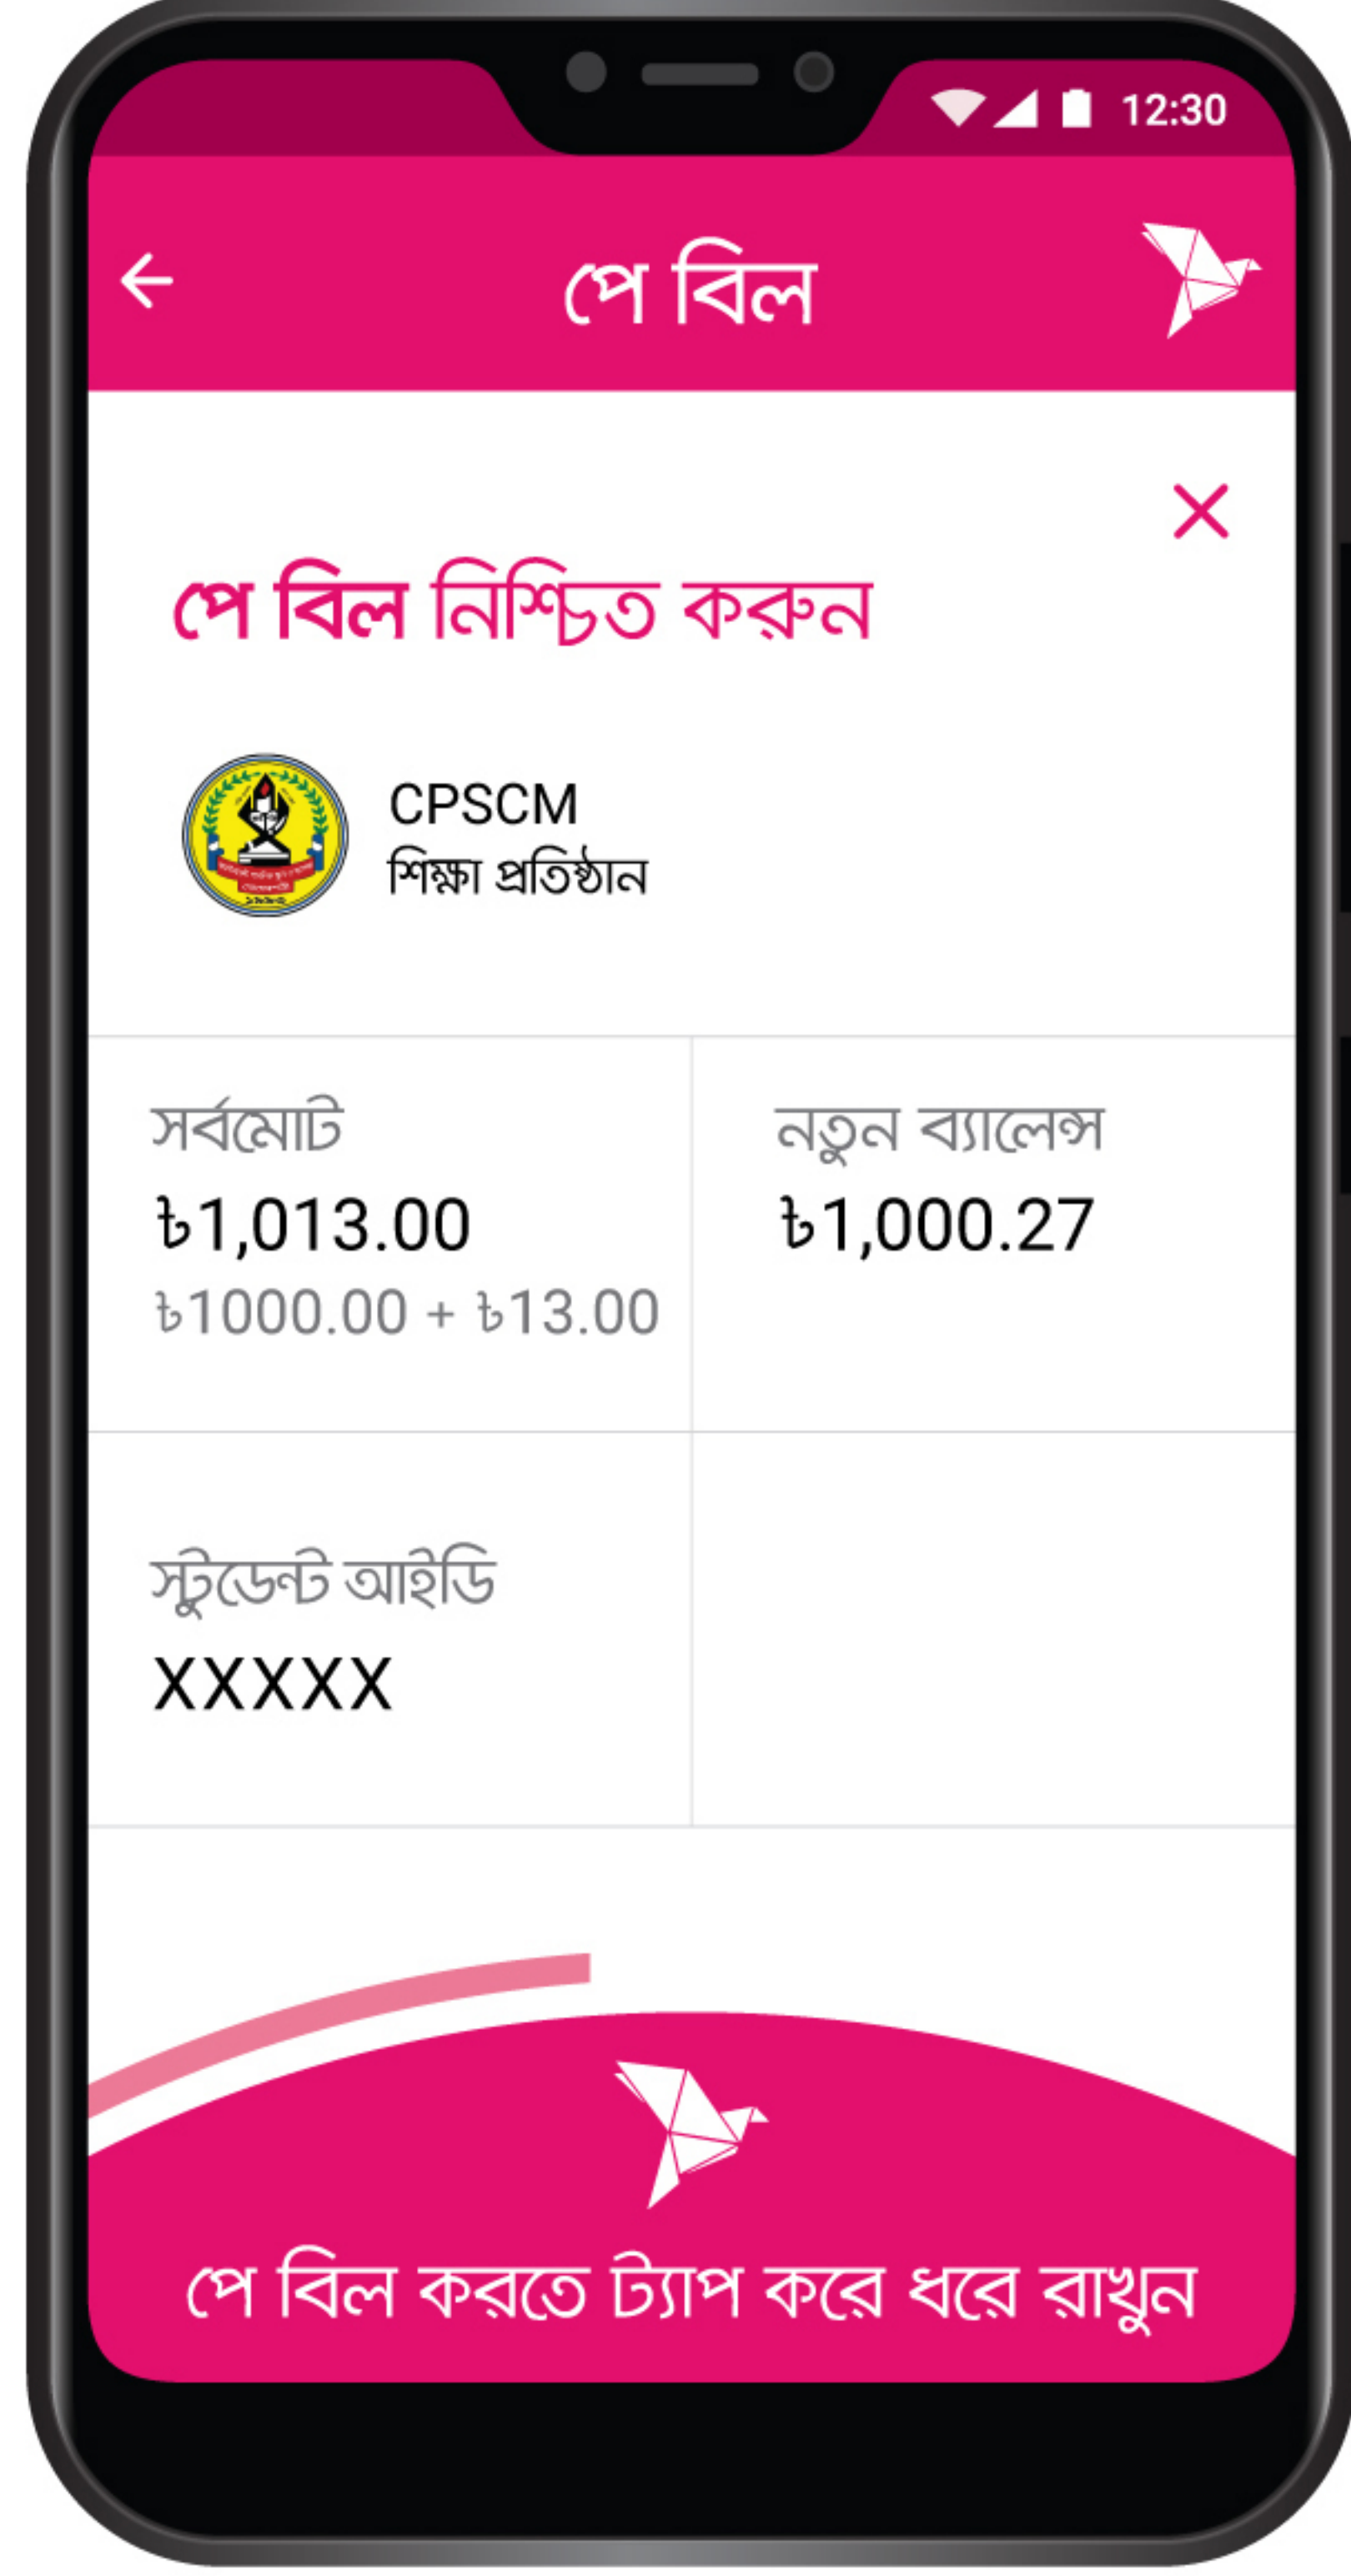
12:30

←

পে বিল

×

পে বিল নিশ্চিত করুন

CPSCM
শিক্ষা প্রতিষ্ঠান

| সর্বমোট<br>৳1,013.00<br>৳1000.00 + ৳13.00 | নতুন ব্যালেন্স<br>৳1,000.27 |
|---|---|
| স্টুডেন্ট আইডি<br>XXXXX | |

পে বিল করতে ট্যাপ করে ধরে রাখুন